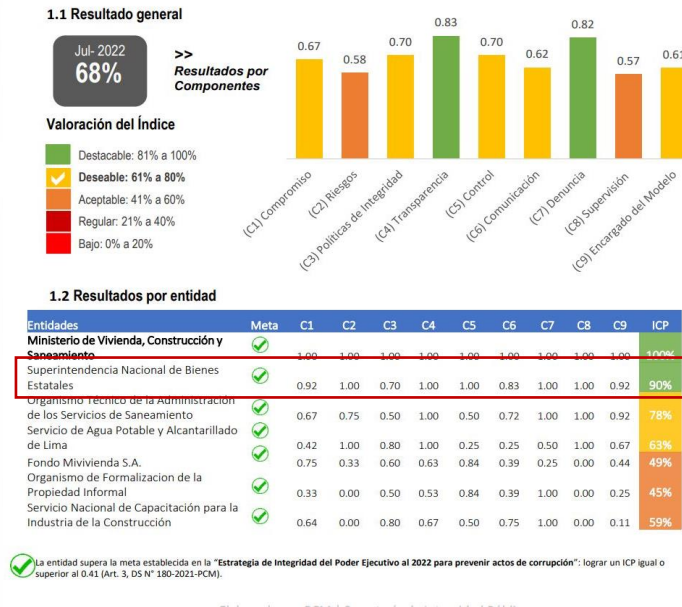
1.1 Resultado general

Jul- 2022
68%

>>
Resultados por Componentes

Valoración del Índice

Destacable: 81% a 100%
Deseable: 61% a 80%
Aceptable: 41% a 60%
Regular: 21% a 40%
Bajo: 0% a 20%

0.67 0.58 0.70 0.83 0.70 0.62 0.82 0.57 0.61

(C1) Compromiso
(C2) Riesgos
(C3) Políticas de Integridad
(C4) Transparencia
(C5) Control
(C6) Comunicación
(C7) Denuncia
(C8) Supervisión
(C9) Encargado del Modelo

1.2 Resultados por entidad

| Entidades | Meta | C1 | C2 | C3 | C4 | C5 | C6 | C7 | C8 | C9 | ICP |
|---|---|---|---|---|---|---|---|---|---|---|---|
| Ministerio de Vivienda, Construcción y Saneamiento | ✓ | 1.00 | 1.00 | 1.00 | 1.00 | 1.00 | 1.00 | 1.00 | 1.00 | 1.00 | 100% |
| Superintendencia Nacional de Bienes Estatales | ✓ | 0.92 | 1.00 | 0.70 | 1.00 | 1.00 | 0.83 | 1.00 | 1.00 | 0.92 | 90% |
| Organismo Técnico de la Administración de los Servicios de Saneamiento | ✓ | 0.67 | 0.75 | 0.50 | 1.00 | 0.50 | 0.72 | 1.00 | 1.00 | 0.92 | 78% |
| Servicio de Agua Potable y Alcantarillado de Lima | ✓ | 0.42 | 1.00 | 0.80 | 1.00 | 0.25 | 0.25 | 0.50 | 1.00 | 0.67 | 63% |
| Fondo Mivivienda S.A. | ✓ | 0.75 | 0.33 | 0.60 | 0.63 | 0.84 | 0.39 | 0.25 | 0.00 | 0.44 | 49% |
| Organismo de Formalizacion de la Propiedad Informal | ✓ | 0.33 | 0.00 | 0.50 | 0.53 | 0.84 | 0.39 | 1.00 | 0.00 | 0.25 | 45% |
| Servicio Nacional de Capacitación para la Industria de la Construcción | ✓ | 0.64 | 0.00 | 0.80 | 0.67 | 0.50 | 0.75 | 1.00 | 0.00 | 0.11 | 59% |

La entidad supera la meta establecida en la "Estrategia de Integridad del Poder Ejecutivo al 2022 para prevenir actos de corrupción": lograr un ICP igual o superior al 0.41 (Art. 3, DS N° 180-2021-PCM).

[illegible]